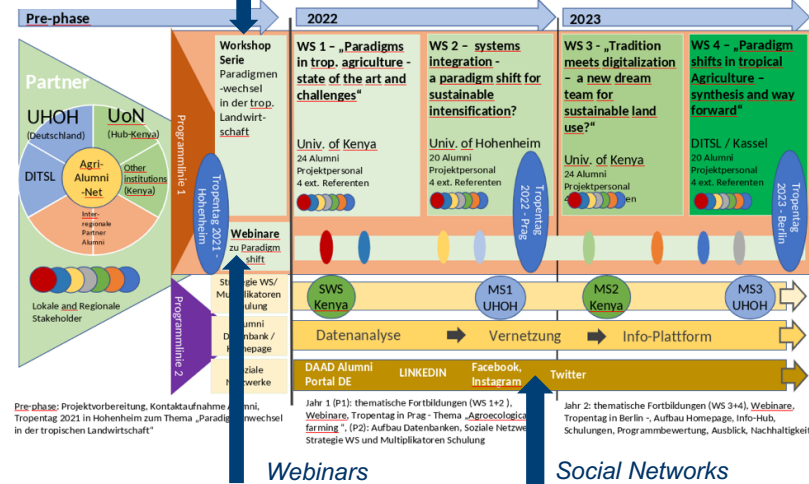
Pre-phase

2022

2023

Partner

UHOH (Deutschland)

UoN (Hub-Kenya)

DITSL

Agri-Alumni-Net

Other institutions (Kenya)

Inter-regionale Partner Alumni

Lokale und Regionale Stakeholder

Programmlinie 1

Tropentag 2021 - Hohenheim

Workshop Serie Paradigmenwechsel in der trop. Landwirtschaft

Webinare zu Paradigm shift

WS 1 – „Paradigms in trop. agriculture - state of the art and challenges"

Univ. of Kenya
24 Alumni
Projektpersonal
4 ext. Referenten

WS 2 – systems integration - a paradigm shift for sustainable intensification?

Univ. of Hohenheim
20 Alumni
Projektpersonal
4 ext. Referenten

Tropentag 2022 - Prag

WS 3 - „Tradition meets digitalization – a new dream team for sustainable land use?"

Univ. of Kenya
24 Alumni
Projektpersonal
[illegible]renten

WS 4 – „Paradigm shifts in tropical Agriculture – synthesis and way forward"

DITSL / Kassel
20 Alumni
Projektpersonal
4 ext. Referenten

Tropentag 2023 - Berlin

Programmlinie 2

Strategie WS/ Mu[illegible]likatoren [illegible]chulung

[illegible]lumni D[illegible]tenbank / H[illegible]mepage

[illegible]ziale N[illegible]etzwerke

SWS Kenya

MS1 UHOH

MS2 Kenya

MS3 UHOH

Datenanalyse

Vernetzung

Info-Plattform

DAAD Alumni Portal DE

LINKEDIN

Facebook, Instagram

Twitter

Pre-phase: Projektvorbereitung, Kontaktaufnahme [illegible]lumni, Tropentag 2021 in Hohenheim zum Thema „Paradigm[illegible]nwechsel in der tropischen Landwirtschaft"

Jahr 1 (P1): thematische Fortbildungen (WS 1+2), Webinare, Tropentag in Prag - Thema „Agroecological farming", (P2): Aufbau Datenbanken, Soziale Netzw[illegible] Strategie WS und Multiplikatoren Schulung

Jahr 2: thematische Fortbildungen (WS 3+4), Webinare, Tropentag in Berlin -, Aufbau Homepage, Info-Hub, Schulungen, Programmbewertung, Ausblick, Nachhaltigkeit

Webinars

Social Networks